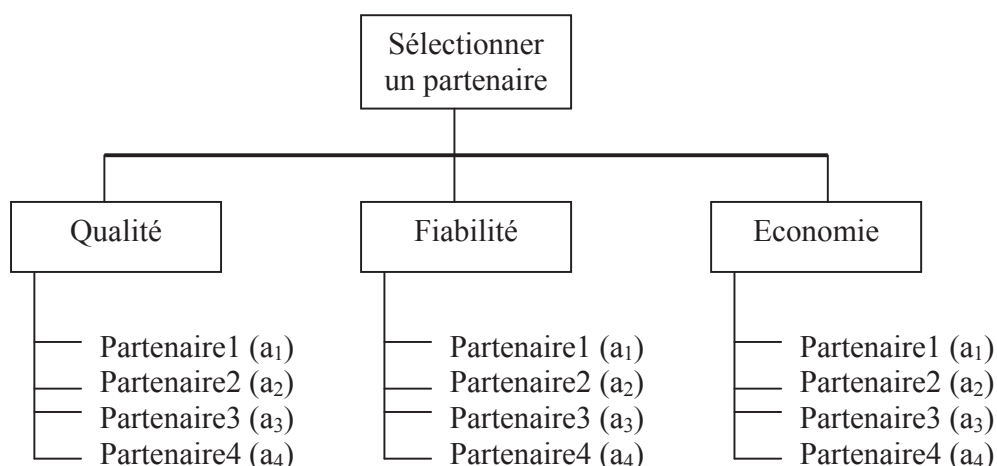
Sélectionner un partenaire

Qualité

Partenaire1 ($a_1$)
Partenaire2 ($a_2$)
Partenaire3 ($a_3$)
Partenaire4 ($a_4$)

Fiabilité

Partenaire1 ($a_1$)
Partenaire2 ($a_2$)
Partenaire3 ($a_3$)
Partenaire4 ($a_4$)

Economie

Partenaire1 ($a_1$)
Partenaire2 ($a_2$)
Partenaire3 ($a_3$)
Partenaire4 ($a_4$)